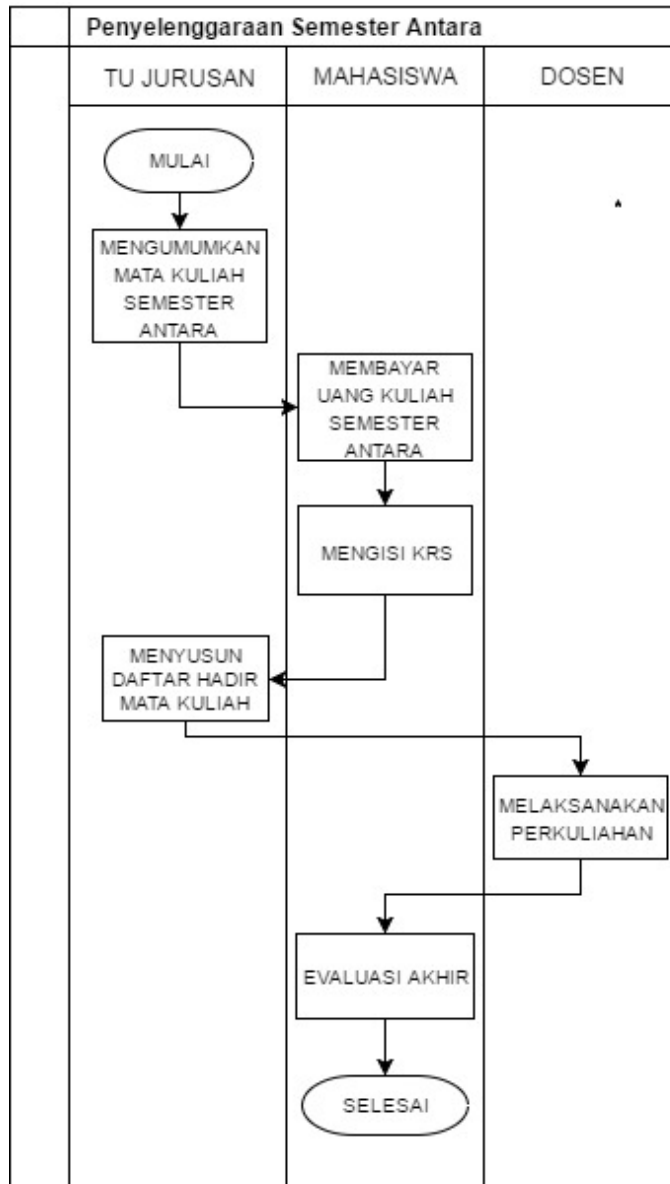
Penyelenggaraan Semester Antara

TU JURUSAN

MAHASISWA

DOSEN

MULAI

MENGUMUMKAN MATA KULIAH SEMESTER ANTARA

MEMBAYAR UANG KULIAH SEMESTER ANTARA

MENGISI KRS

MENYUSUN DAFTAR HADIR MATA KULIAH

MELAKSANAKAN PERKULIAHAN

EVALUASI AKHIR

SELESAI